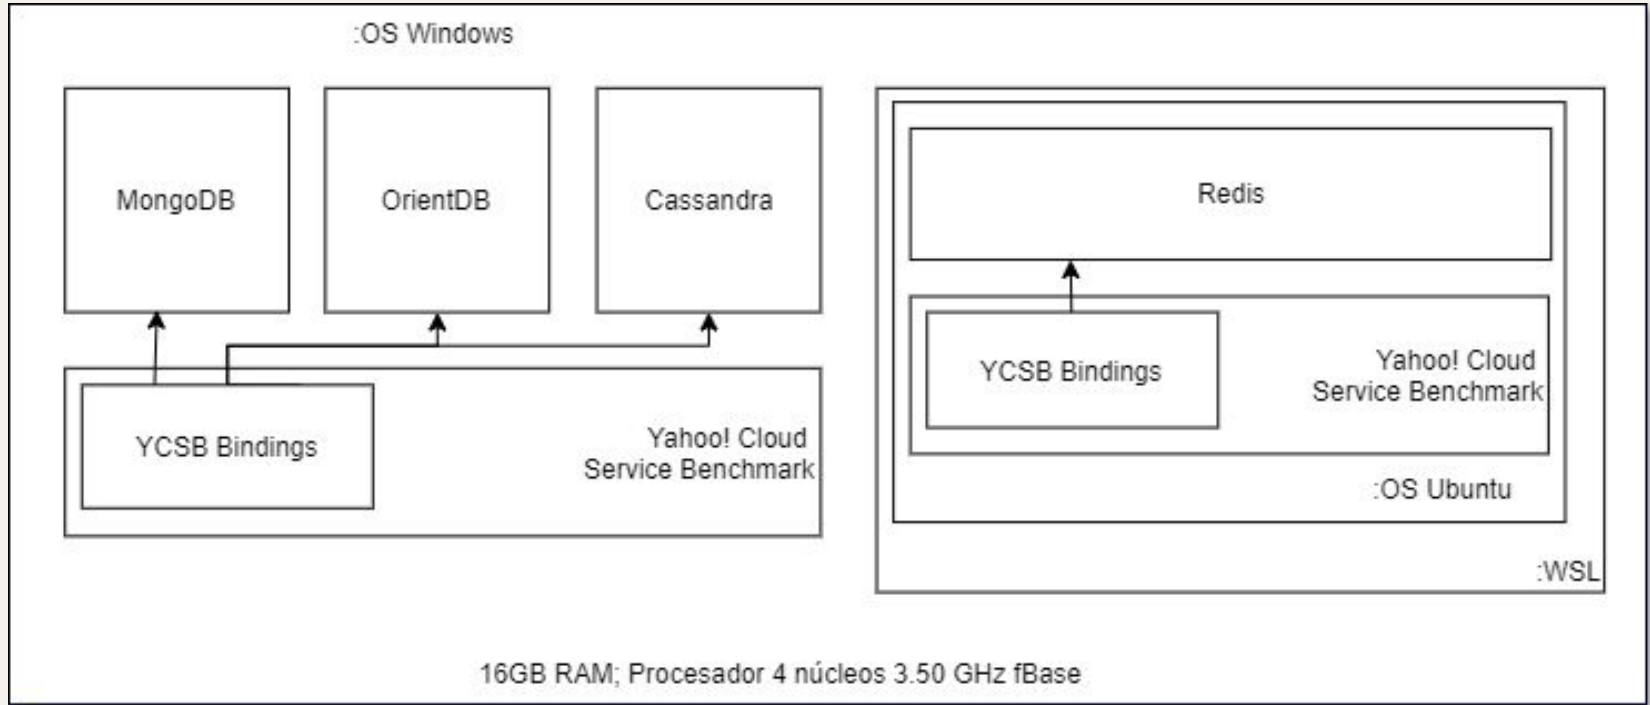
:OS Windows

MongoDB

OrientDB

Cassandra

YCSB Bindings

Yahoo! Cloud Service Benchmark

Redis

YCSB Bindings

Yahoo! Cloud Service Benchmark

:OS Ubuntu

:WSL

16GB RAM; Procesador 4 núcleos 3.50 GHz fBase